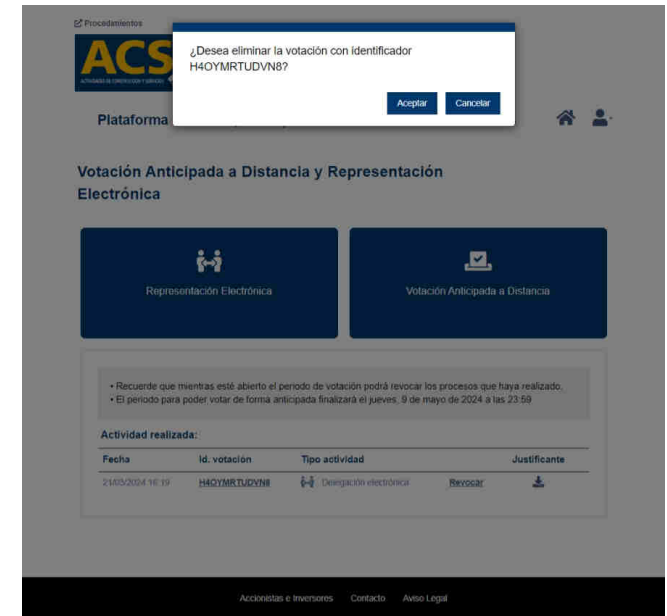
Procedimientos

ACS
ACTIVIDADES DE CONSTRUCCIÓN Y SERVICIOS

¿Desea eliminar la votación con identificador H4OYMRTUDVN8?

Aceptar Cancelar

Plataforma

Votación Anticipada a Distancia y Representación Electrónica

Representación Electrónica

Votación Anticipada a Distancia

• Recuerde que mientras esté abierto el periodo de votación podrá revocar los procesos que haya realizado.
• El periodo para poder votar de forma anticipada finalizará el jueves, 9 de mayo de 2024 a las 23:59

Actividad realizada:

| Fecha | Id. votación | Tipo actividad | | Justificante |
|---|---|---|---|---|
| 21/05/2024 16:19 | H4OYMRTUDVN8 | Delegación electrónica | Revocar | |

Accionistas e Inversores Contacto Aviso Legal